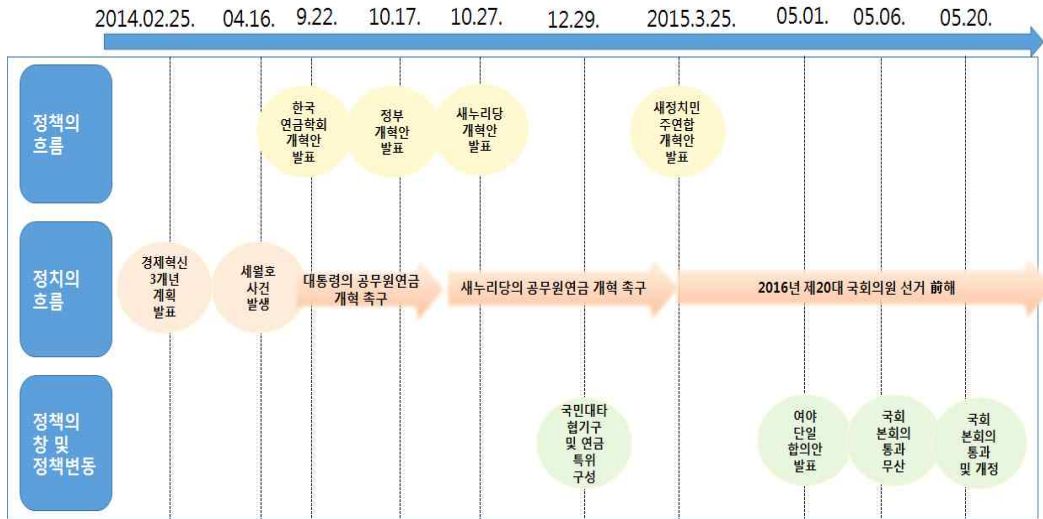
2014.02.25. 04.16. 9.22. 10.17. 10.27. 12.29. 2015.3.25. 05.01. 05.06. 05.20.

정책의 흐름

한국 연금학회 개혁안 발표

정부 개혁안 발표

새누리당 개혁안 발표

새정치민주연합 개혁안 발표

정치의 흐름

경제혁신 3개년 계획 발표

세월호 사건 발생

대통령의 공무원연금 개혁 촉구

새누리당의 공무원연금 개혁 촉구

2016년 제20대 국회의원 선거 前해

정책의 창 및 정책변동

국민대타협기구 및 연금특위 구성

여야 단일 합의안 발표

국회 본회의 통과 무산

국회 본회의 통과 및 개정